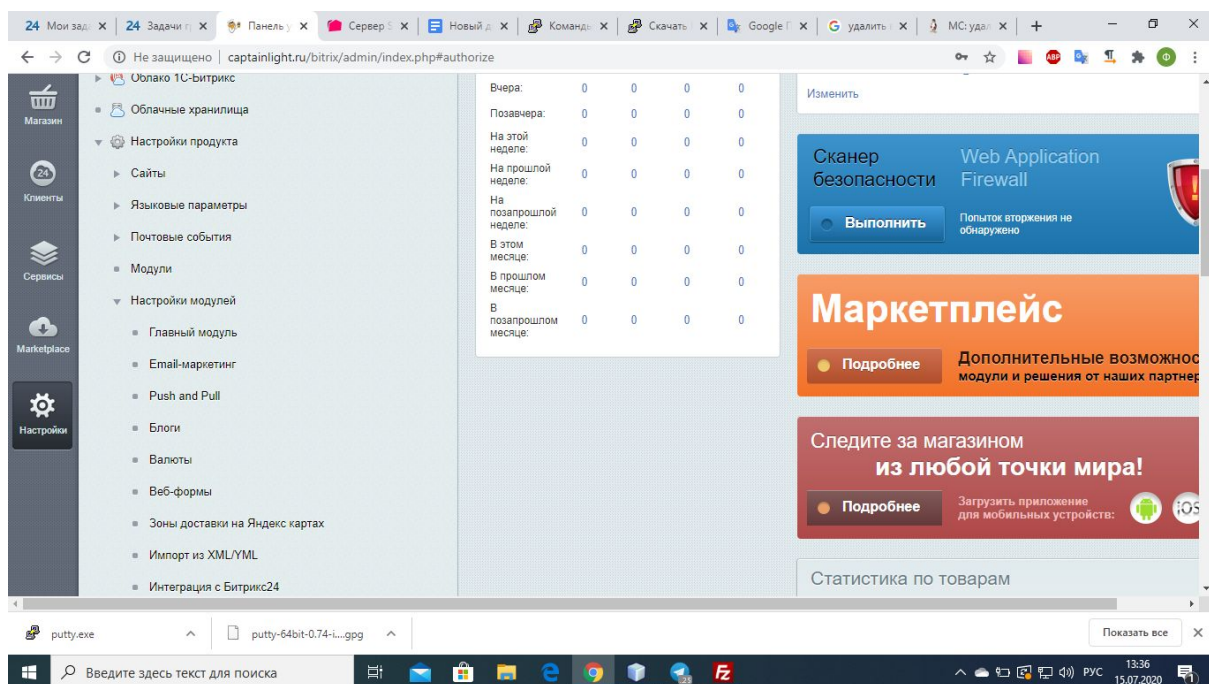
24 Мои зад ×   24 Задачи г ×   Панель ×   Сервер ×   Новый ×   Команд ×   Скачать ×   Google ×   G удалить ×   MC: удал ×   +

Не защищено | captainlight.ru/bitrix/admin/index.php#authorize

Магазин
Клиенты
Сервисы
Marketplace
Настройки

Облако 1С-Битрикс
Облачные хранилища
Настройки продукта
Сайты
Языковые параметры
Почтовые события
Модули
Настройки модулей
Главный модуль
Email-маркетинг
Push and Pull
Блоги
Валюты
Веб-формы
Зоны доставки на Яндекс картах
Импорт из XML/YML
Интеграция с Битрикс24

| | | | | |
|---|---|---|---|---|
| Вчера: | 0 | 0 | 0 | 0 |
| Позавчера: | 0 | 0 | 0 | 0 |
| На этой неделе: | 0 | 0 | 0 | 0 |
| На прошлой неделе: | 0 | 0 | 0 | 0 |
| На позапрошлой неделе: | 0 | 0 | 0 | 0 |
| В этом месяце: | 0 | 0 | 0 | 0 |
| В прошлом месяце: | 0 | 0 | 0 | 0 |
| В позапрошлом месяце: | 0 | 0 | 0 | 0 |

Изменить

Сканер безопасности
Web Application Firewall
Выполнить
Попыток вторжения не обнаружено

Маркетплейс
Подробнее
Дополнительные возможнос
модули и решения от наших партнер

Следите за магазином
из любой точки мира!
Подробнее
Загрузить приложение для мобильных устройств:
iOS

Статистика по товарам

putty.exe
putty-64bit-0.74-i....gpg
Показать все

Введите здесь текст для поиска
РУС 13:36 15.07.2020